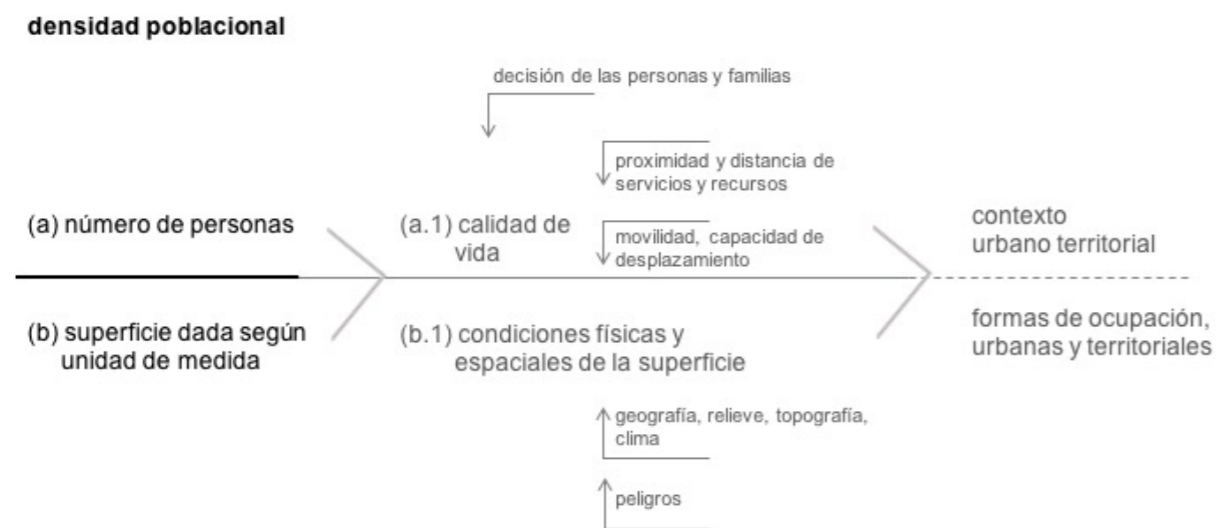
densidad poblacional

decisión de las personas y familias

proximidad y distancia de servicios y recursos

(a) número de personas

(a.1) calidad de vida

movilidad, capacidad de desplazamiento

contexto urbano territorial

(b) superficie dada según unidad de medida

(b.1) condiciones físicas y espaciales de la superficie

formas de ocupación, urbanas y territoriales

geografía, relieve, topografía, clima

peligros